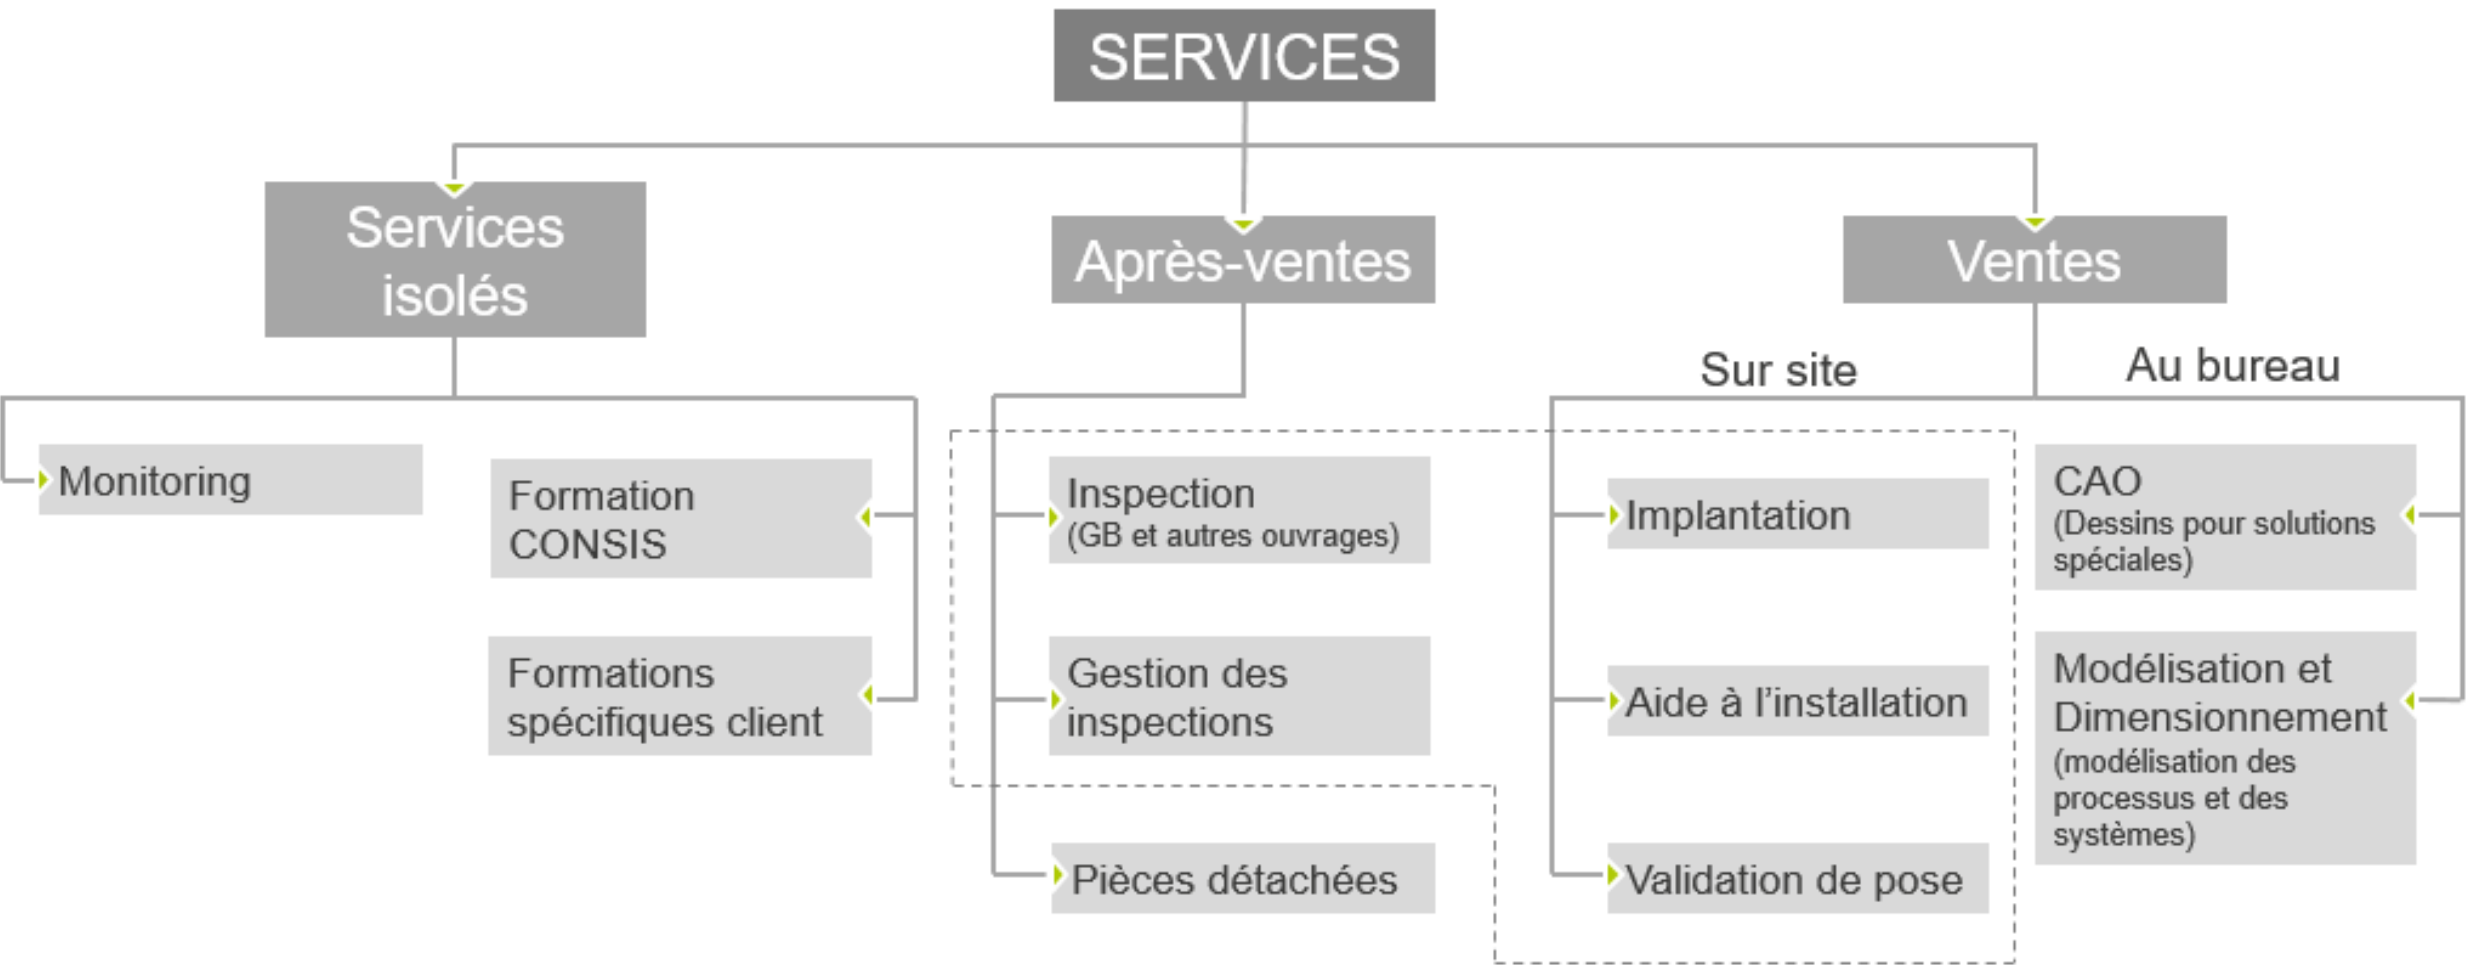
SERVICES

Services isolés

Monitoring

Formation CONSIS

Formations spécifiques client

Après-ventes

Inspection
(GB et autres ouvrages)

Gestion des inspections

Pièces détachées

Ventes

Sur site

Implantation

Aide à l'installation

Validation de pose

Au bureau

CAO
(Dessins pour solutions spéciales)

Modélisation et Dimensionnement
(modélisation des processus et des systèmes)